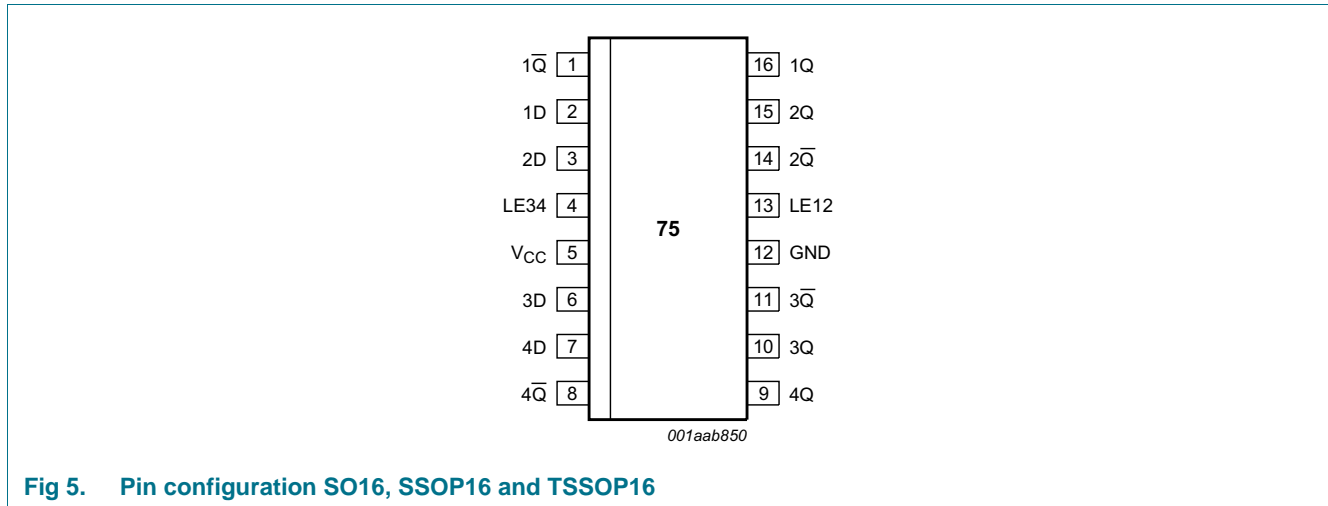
$1\overline{Q}$ 1
1D 2
2D 3
LE34 4
$V_{CC}$ 5
3D 6
4D 7
$4\overline{Q}$ 8

75

16 1Q
15 2Q
14 $2\overline{Q}$
13 LE12
12 GND
11 $3\overline{Q}$
10 3Q
9 4Q

001aab850

Fig 5. Pin configuration SO16, SSOP16 and TSSOP16